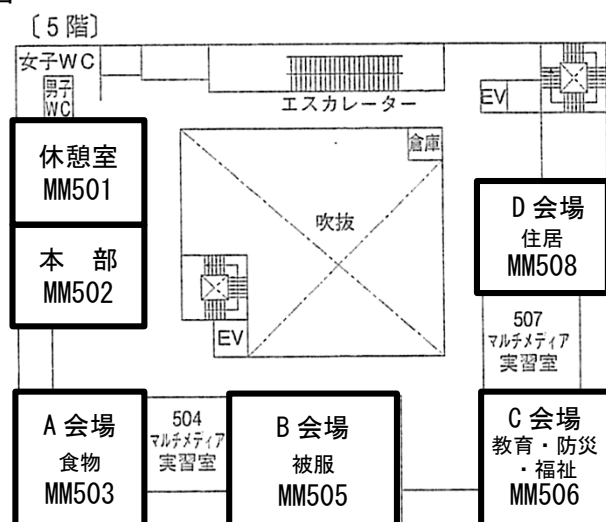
〔5階〕

女子WC
男子WC
エスカレーター
EV

休憩室
MM501

倉庫

吹抜

D会場
住居
MM508

本　部
MM502

EV

507
マルチメディア
実習室

A会場
食物
MM503

504
マルチメディア
実習室

B会場
被服
MM505

C会場
教育・防災
・福祉
MM506